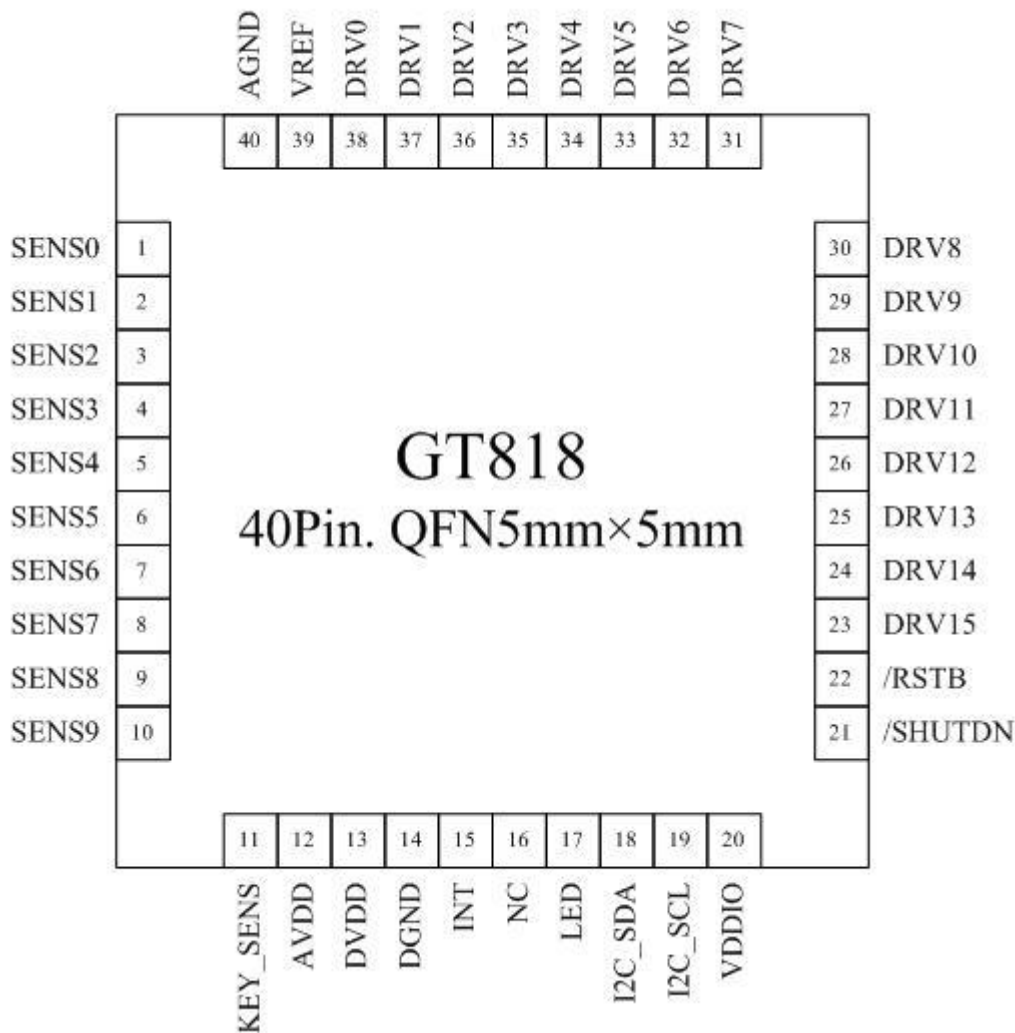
AGND VREF DRV0 DRV1 DRV2 DRV3 DRV4 DRV5 DRV6 DRV7

40 39 38 37 36 35 34 33 32 31

SENS0 1
SENS1 2
SENS2 3
SENS3 4
SENS4 5
SENS5 6
SENS6 7
SENS7 8
SENS8 9
SENS9 10

30 DRV8
29 DRV9
28 DRV10
27 DRV11
26 DRV12
25 DRV13
24 DRV14
23 DRV15
22 /RSTB
21 /SHUTDN

GT818
40Pin. QFN5mm×5mm

11 12 13 14 15 16 17 18 19 20

KEY_SENS AVDD DVDD DGND INT NC LED I2C_SDA I2C_SCL VDDIO